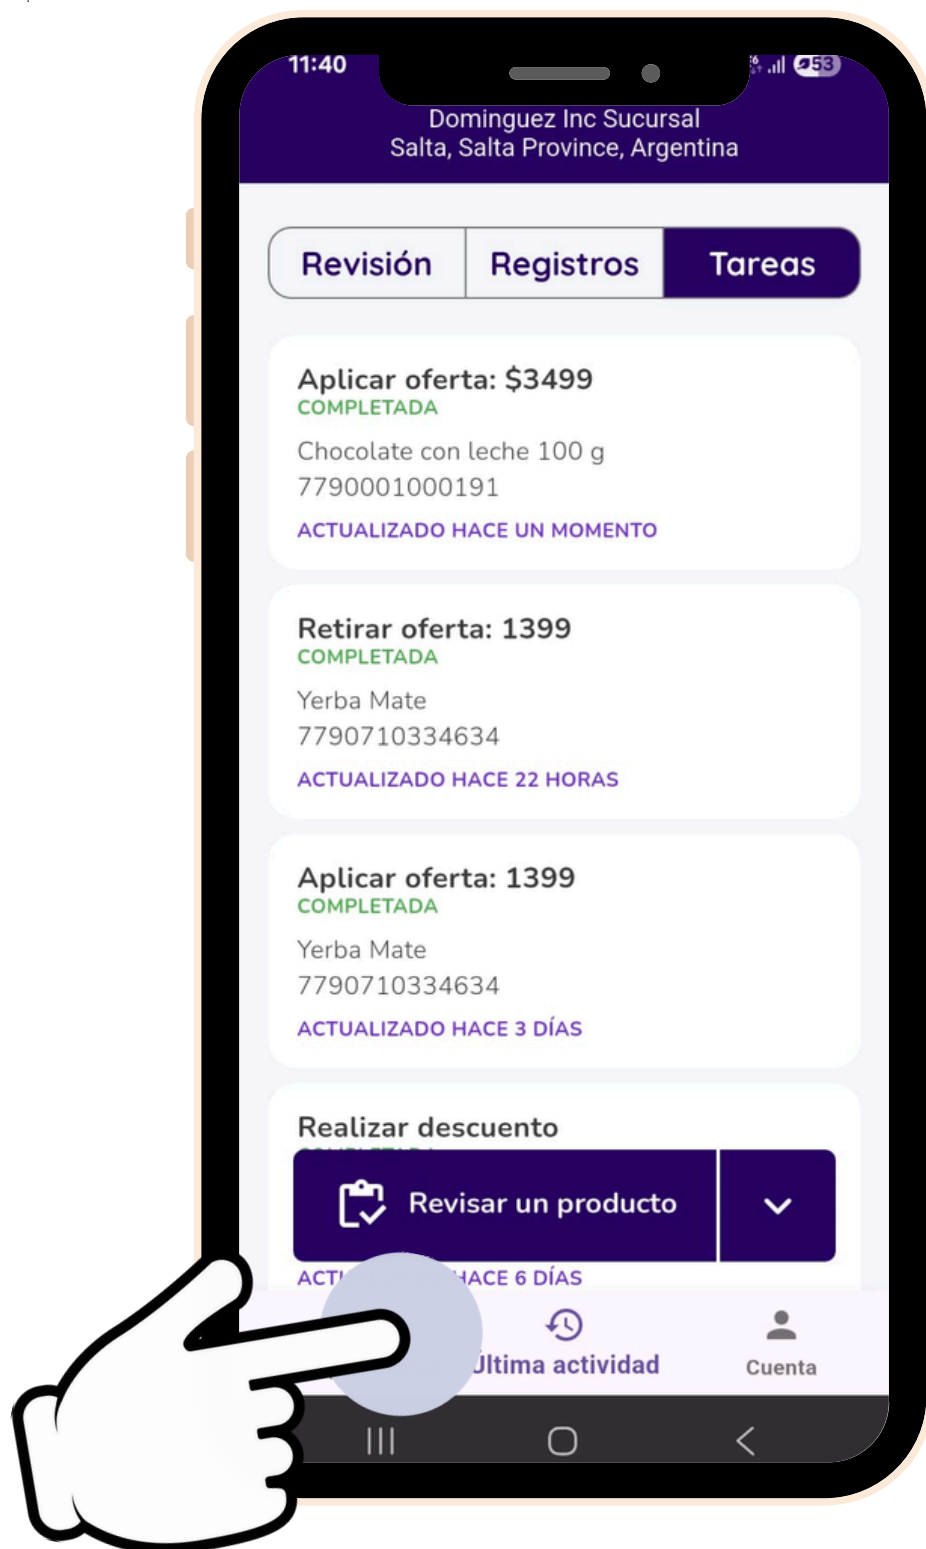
11:40

53

Dominguez Inc Sucursal
Salta, Salta Province, Argentina

Revisión | Registros | Tareas

Aplicar oferta: $3499
COMPLETADA
Chocolate con leche 100 g
7790001000191
ACTUALIZADO HACE UN MOMENTO

Retirar oferta: 1399
COMPLETADA
Yerba Mate
7790710334634
ACTUALIZADO HACE 22 HORAS

Aplicar oferta: 1399
COMPLETADA
Yerba Mate
7790710334634
ACTUALIZADO HACE 3 DÍAS

Realizar descuento

Revisar un producto

ACT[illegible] HACE 6 DÍAS

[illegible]ltima actividad

Cuenta